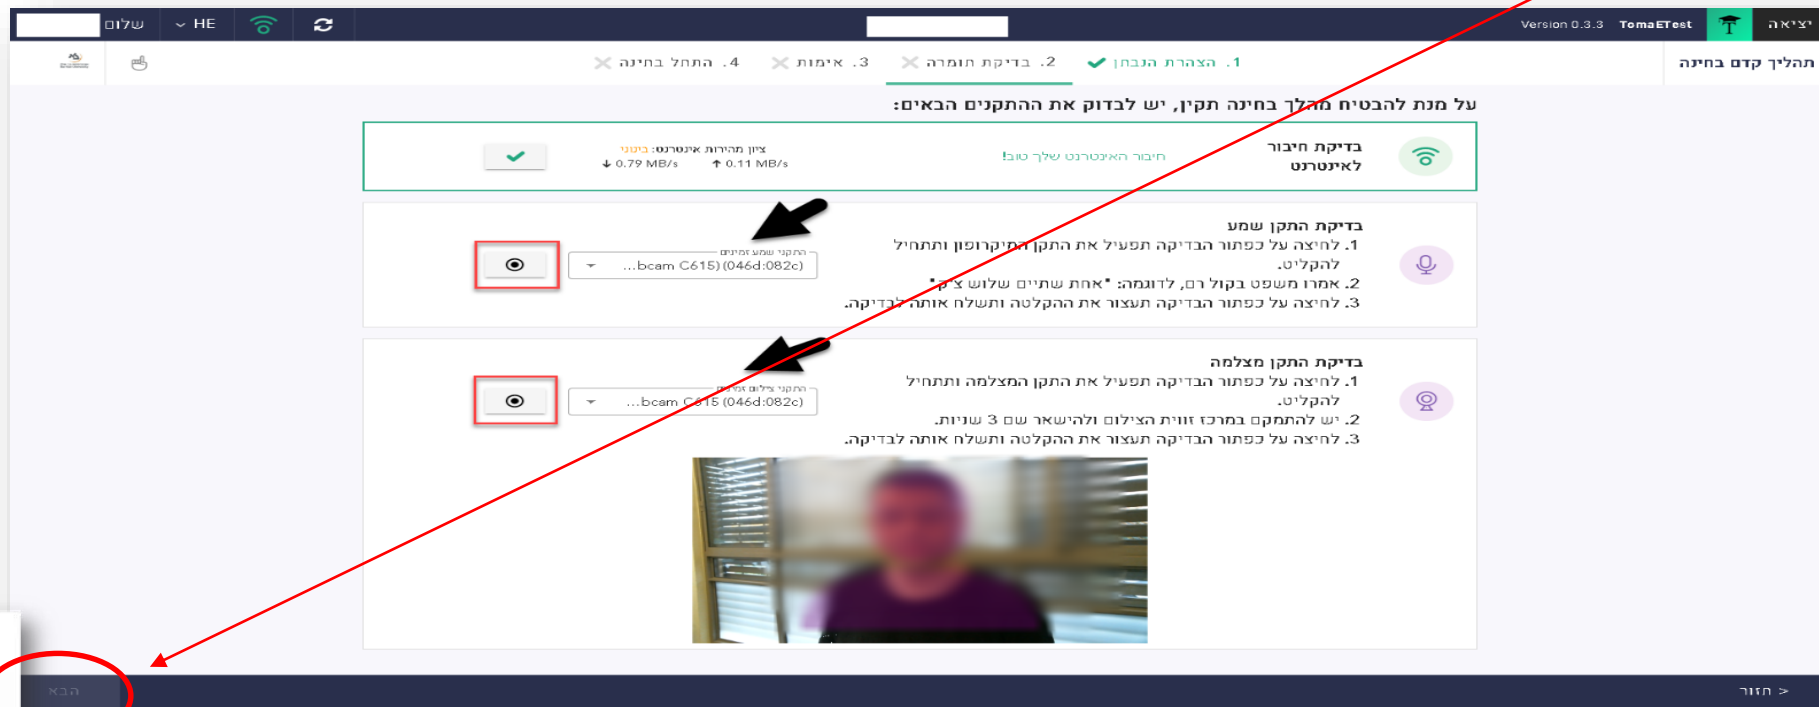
שלום
HE
Version 0.3.3 TomaETest
יציאה

תהליך קדם בחינה
1. הצהרת הגבנה
2. בדיקת חומרה
3. אימות
4. התחל בחינה

על מנת להבטיח מהלך בחינה תקין, יש לבדוק את ההתקנים הבאים:

בדיקת חיבור לאינטרנט
חיבור האינטרנט שלך טוב!
ציון מהירות אינטרנט: ביטוני
↓ 0.79 MB/s
↑ 0.11 MB/s

בדיקת התקן שמע
1. לחיצה על כפתור הבדיקה תפעיל את התקן המיקרופון ותתחיל להקליט.
2. אמרו משפט בקול רם, לדוגמה: "אחת שתיים שלוש צ'ק"
3. לחיצה על כפתור הבדיקה תעצור את ההקלטה ותשלח אותה לבדיקה.
התקני שמע זמינים
...bcam C615) (046d:082c)

בדיקת התקן מצלמה
1. לחיצה על כפתור הבדיקה תפעיל את התקן המצלמה ותתחיל להקליט.
2. יש להתמקם במרכז זווית הצילום ולהישאר שם 3 שניות.
3. לחיצה על כפתור הבדיקה תעצור את ההקלטה ותשלח אותה לבדיקה.
התקני צילום זמינים
...bcam C615 (046d:082c)

הבא
< חזור